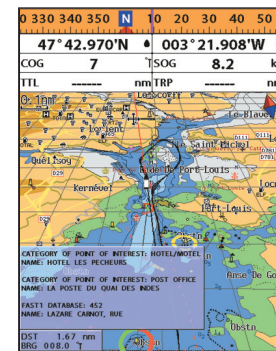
0 330 340 350 N 10 20 30 40 50

47°42.970'N 003°21.908'W

COG 7 SOG 8.2

TTL ------ nm TRP ------ nm

0.1nm

Lanscorff

Lorient

Le Blavet

Saint Michel

Queilsoy

Rade de Port-Louis

Kernevel

Port-Louis

CATEGORY OF POINT OF INTEREST: HOTEL/MOTEL
NAME: HOTEL LES PECHEURS

CATEGORY OF POINT OF INTEREST: POST OFFICE
NAME: LA POSTE DU QUAI DES INDES

FAST1 DATABASE: 452
NAME: LAZARE CARNOT, RUE

Anse De Go

Obstn

DST 1.67 nm
BRG 008.0 °